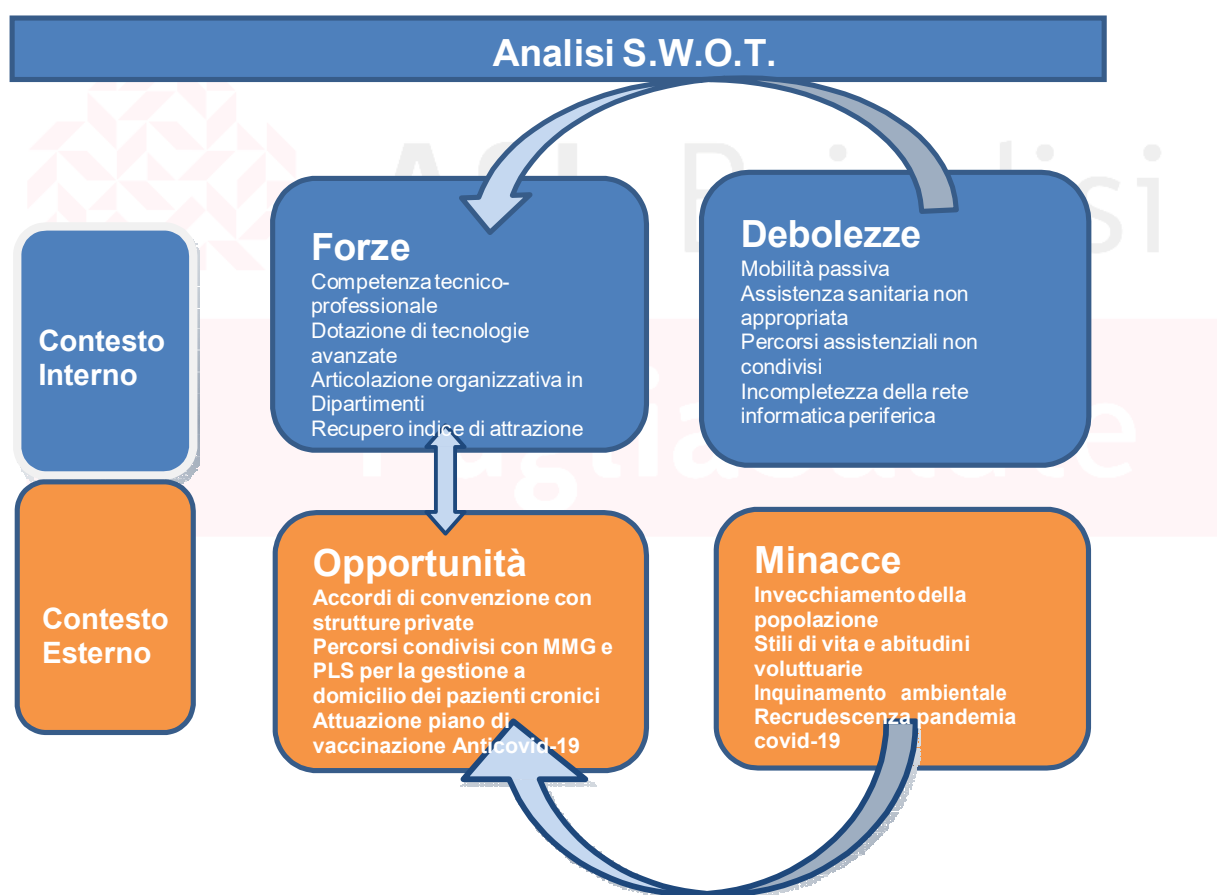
Analisi S.W.O.T.

Contesto Interno

Contesto Esterno

Forze
Competenza tecnico-professionale
Dotazione di tecnologie avanzate
Articolazione organizzativa in Dipartimenti
Recupero indice di attrazione

Debolezze
Mobilità passiva
Assistenza sanitaria non appropriata
Percorsi assistenziali non condivisi
Incompletezza della rete informatica periferica

Opportunità
Accordi di convenzione con strutture private
Percorsi condivisi con MMG e PLS per la gestione a domicilio dei pazienti cronici
Attuazione piano di vaccinazione Anticovid-19

Minacce
Invecchiamento della popolazione
Stili di vita e abitudini voluttuarie
Inquinamento ambientale
Recrudescenza pandemia covid-19

ASL Brindisi
Puglia Salute